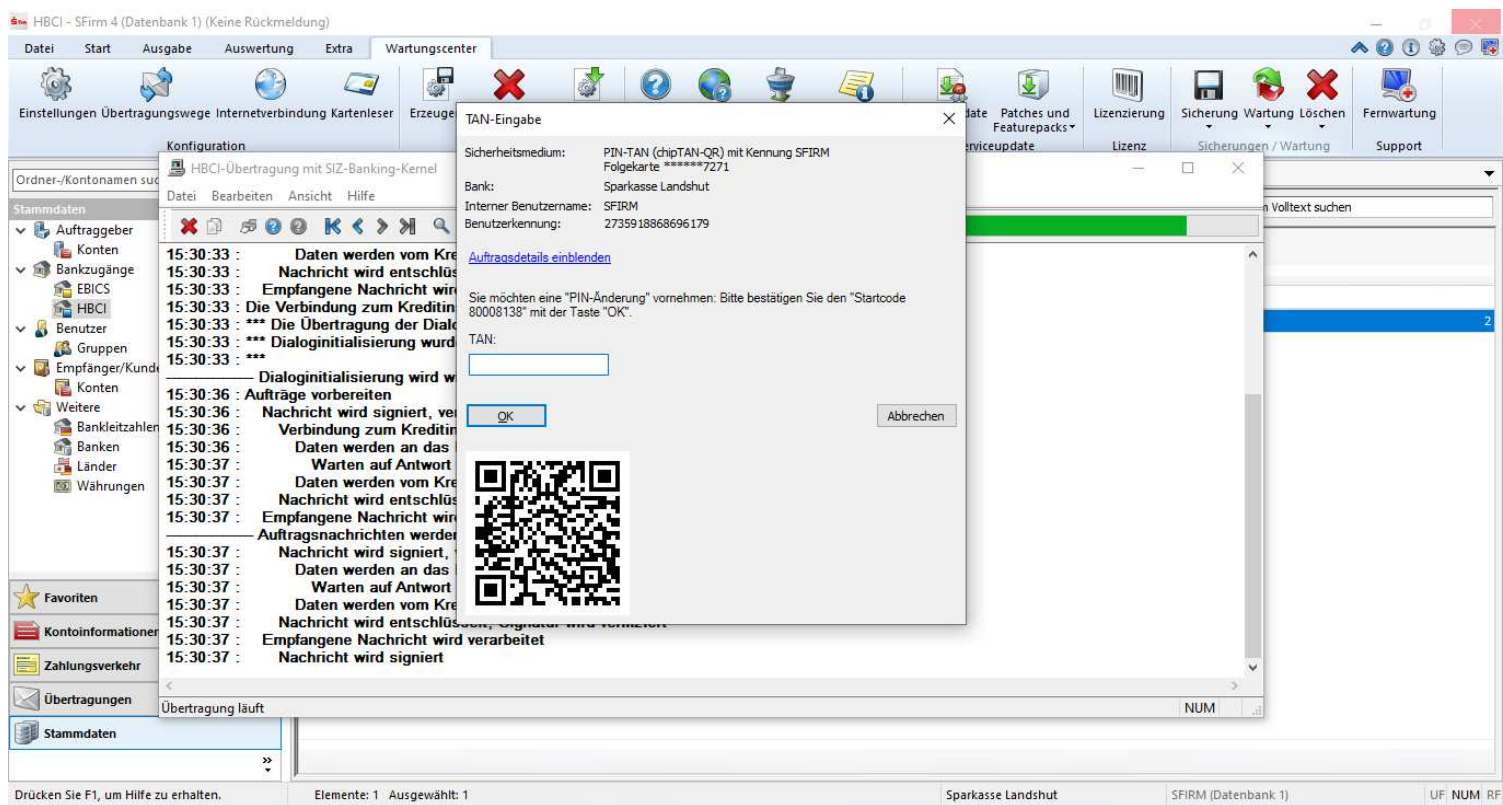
HBCI - SFirm 4 (Datenbank 1) (Keine Rückmeldung)

Datei Start Ausgabe Auswertung Extra Wartungscenter

Einstellungen Übertragungswege Internetverbindung Kartenleser Erzeuge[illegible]

Konfiguration

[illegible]date Patches und Featurepacks

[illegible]erviceupdate

Lizenzierung

Lizenz

Sicherung Wartung Löschen

Sicherungen / Wartung

Fernwartung

Support

Ordner-/Kontonamen suc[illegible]

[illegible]n Volltext suchen

Stammdaten
Auftraggeber
Konten
Bankzugänge
EBICS
HBCI
Benutzer
Gruppen
Empfänger/Kunde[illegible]
Konten
Weitere
Bankleitzahlen
Banken
Länder
Währungen

Favoriten
Kontoinformationen
Zahlungsverkehr
Übertragungen
Stammdaten

HBCI-Übertragung mit SIZ-Banking-Kernel

Datei Bearbeiten Ansicht Hilfe

15:30:33 : Daten werden vom Kre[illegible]
15:30:33 : Nachricht wird entschlüs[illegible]
15:30:33 : Empfangene Nachricht wir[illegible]
15:30:33 : Die Verbindung zum Kreditin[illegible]
15:30:33 : *** Die Übertragung der Dial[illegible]
15:30:33 : *** Dialoginitialisierung wurd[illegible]
15:30:33 : ***
——— Dialoginitialisierung wird w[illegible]
15:30:36 : Aufträge vorbereiten
15:30:36 : Nachricht wird signiert, ve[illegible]
15:30:36 : Verbindung zum Kreditin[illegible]
15:30:36 : Daten werden an das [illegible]
15:30:37 : Warten auf Antwort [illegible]
15:30:37 : Daten werden vom Kre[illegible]
15:30:37 : Nachricht wird entschlüs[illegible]
15:30:37 : Empfangene Nachricht wir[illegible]
——— Auftragsnachrichten werde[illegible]
15:30:37 : Nachricht wird signiert, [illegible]
15:30:37 : Daten werden an das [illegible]
15:30:37 : Warten auf Antwort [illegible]
15:30:37 : Daten werden vom Kre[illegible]
15:30:37 : Nachricht wird entschlüsselt, Signatur wird verifiziert
15:30:37 : Empfangene Nachricht wird verarbeitet
15:30:37 : Nachricht wird signiert

Übertragung läuft

NUM

2

TAN-Eingabe

Sicherheitsmedium: PIN-TAN (chipTAN-QR) mit Kennung SFIRM Folgekarte ******7271
Bank: Sparkasse Landshut
Interner Benutzername: SFIRM
Benutzerkennung: 2735918868696179

Auftragsdetails einblenden

Sie möchten eine "PIN-Änderung" vornehmen: Bitte bestätigen Sie den "Startcode 80008138" mit der Taste "OK".

TAN:

OK

Abbrechen

Drücken Sie F1, um Hilfe zu erhalten. Elemente: 1 Ausgewählt: 1 Sparkasse Landshut SFIRM (Datenbank 1) UF NUM RF